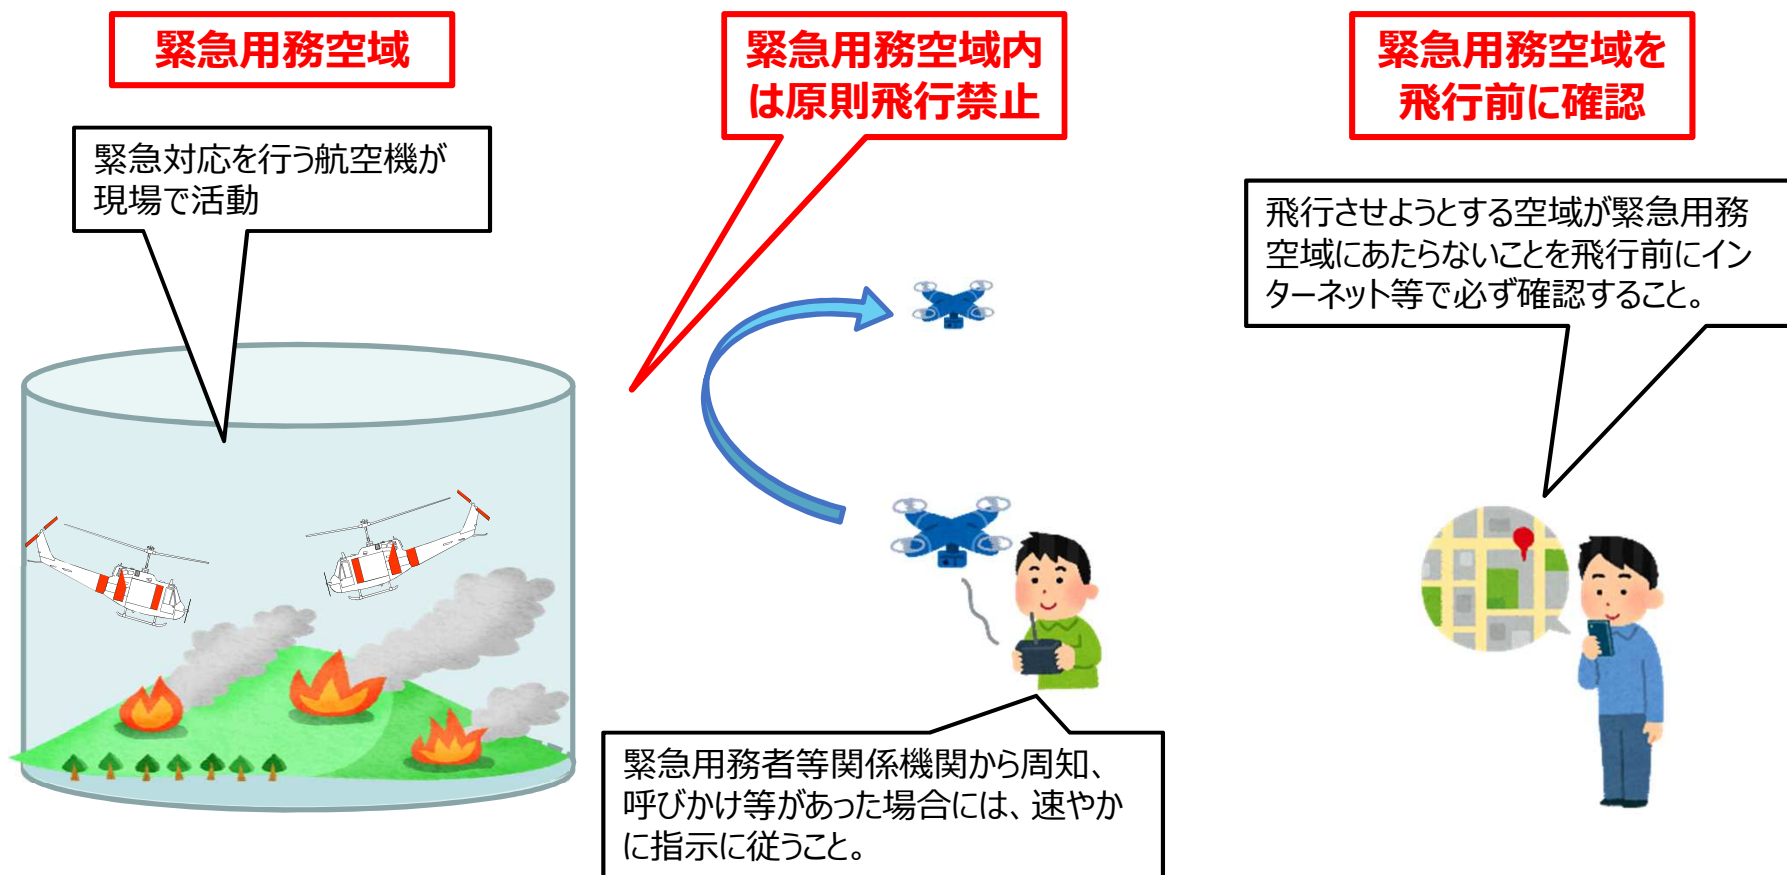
緊急用務空域

緊急対応を行う航空機が現場で活動

緊急用務空域内は原則飛行禁止

緊急用務空域を飛行前に確認

飛行させようとする空域が緊急用務空域にあたらないことを飛行前にインターネット等で必ず確認すること。

緊急用務者等関係機関から周知、呼びかけ等があった場合には、速やかに指示に従うこと。